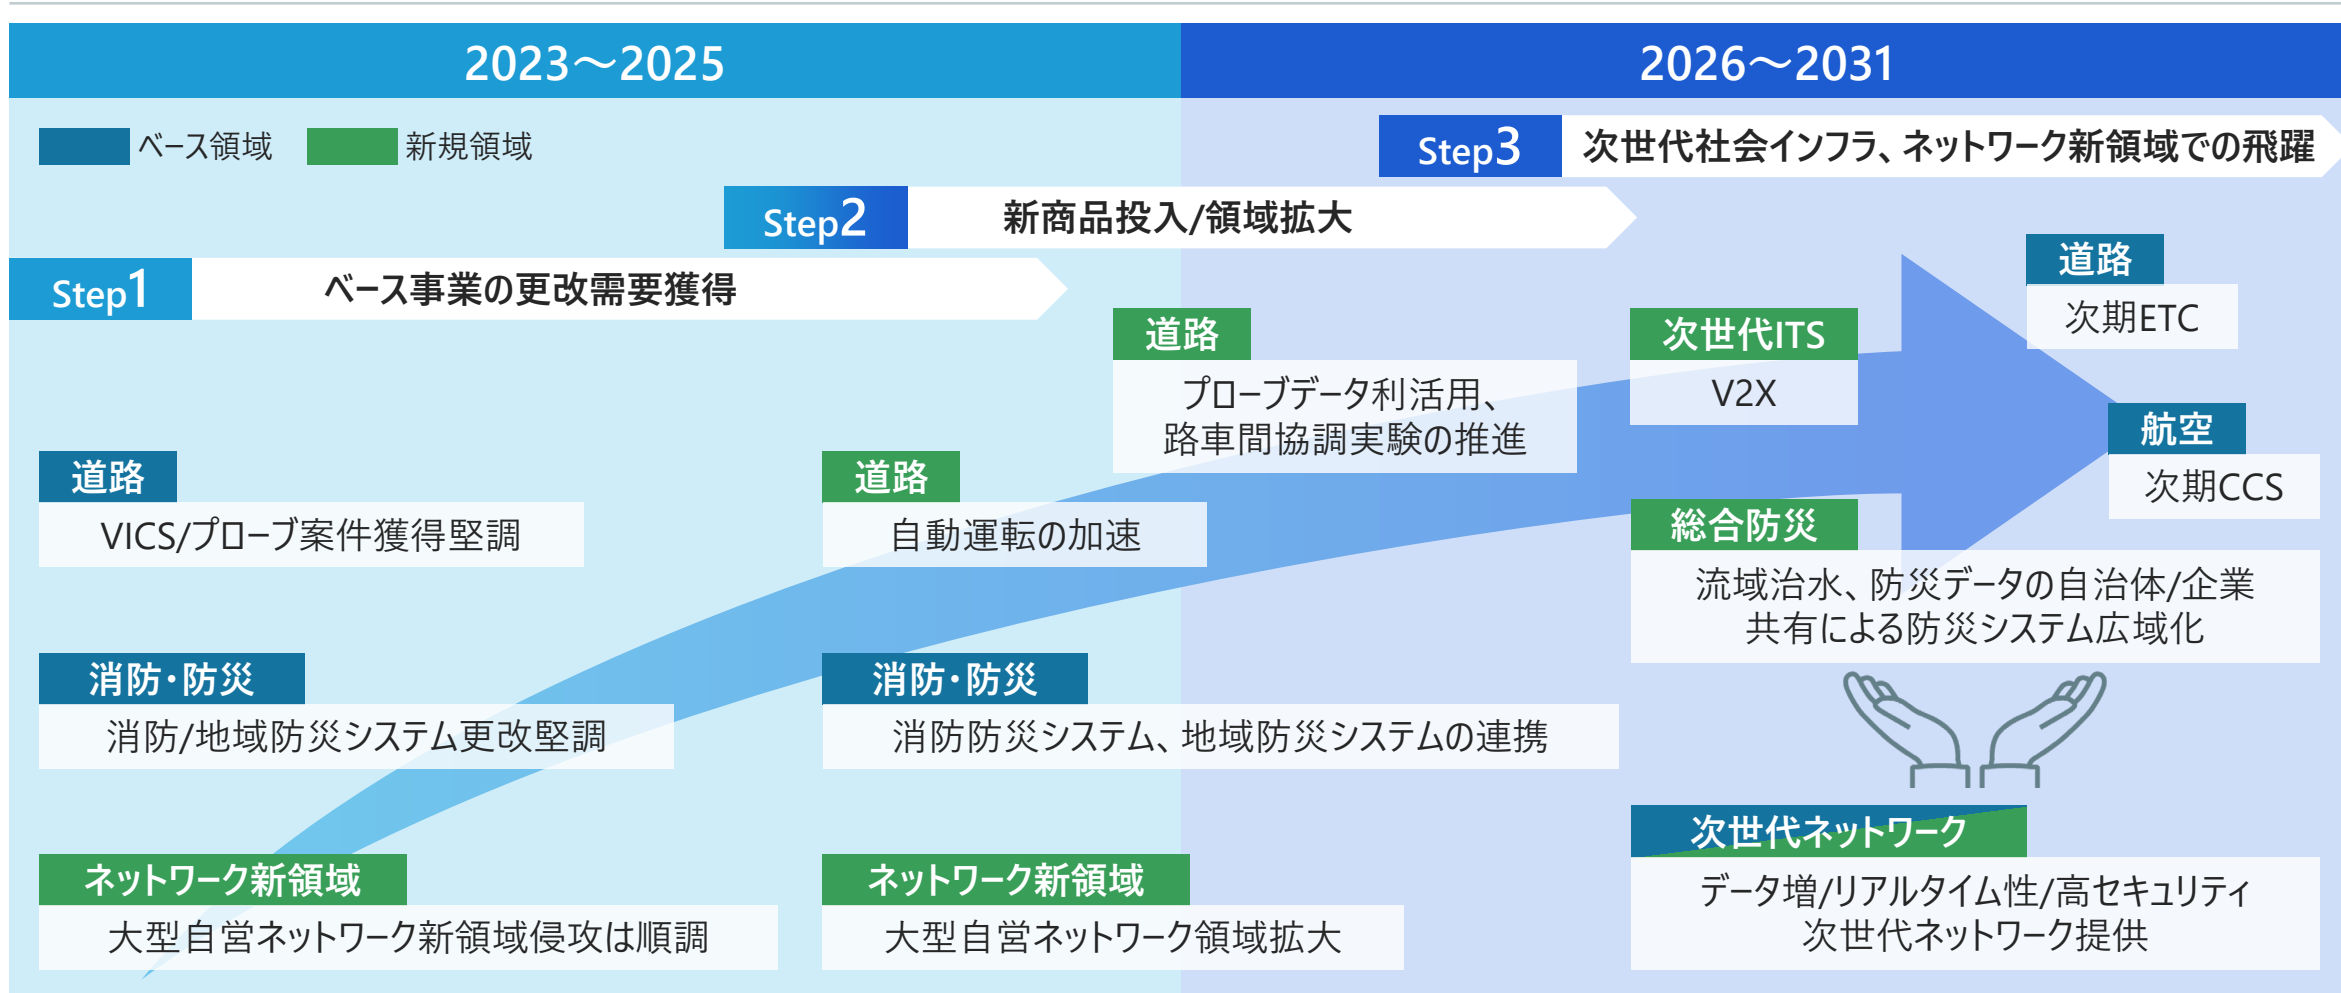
2023～2025

2026～2031

ベース領域 新規領域

Step3 次世代社会インフラ、ネットワーク新領域での飛躍

Step2 新商品投入/領域拡大

Step1 ベース事業の更改需要獲得

道路
プローブデータ利活用、路車間協調実験の推進

次世代ITS
V2X

道路
次期ETC

航空
次期CCS

道路
VICS/プローブ案件獲得堅調

道路
自動運転の加速

総合防災
流域治水、防災データの自治体/企業共有による防災システム広域化

消防・防災
消防/地域防災システム更改堅調

消防・防災
消防防災システム、地域防災システムの連携

次世代ネットワーク
データ増/リアルタイム性/高セキュリティ次世代ネットワーク提供

ネットワーク新領域
大型自営ネットワーク新領域侵攻は順調

ネットワーク新領域
大型自営ネットワーク領域拡大